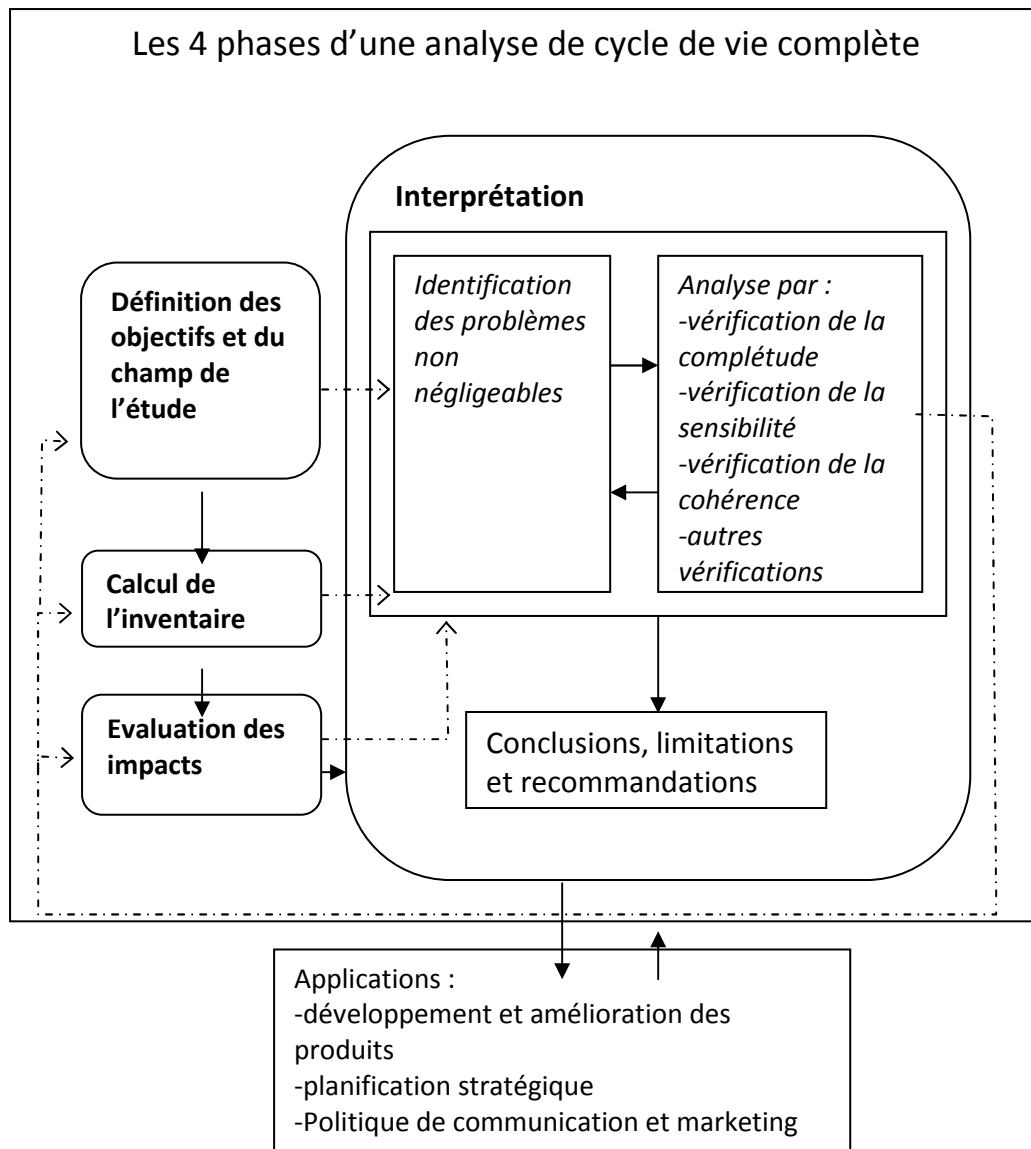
Les 4 phases d'une analyse de cycle de vie complète

Interprétation

Définition des objectifs et du champ de l'étude

Calcul de l'inventaire

Evaluation des impacts

*Identification des problèmes non négligeables*

*Analyse par :*
*-vérification de la complétude*
*-vérification de la sensibilité*
*-vérification de la cohérence*
*-autres vérifications*

Conclusions, limitations et recommandations

Applications :
-développement et amélioration des produits
-planification stratégique
-Politique de communication et marketing